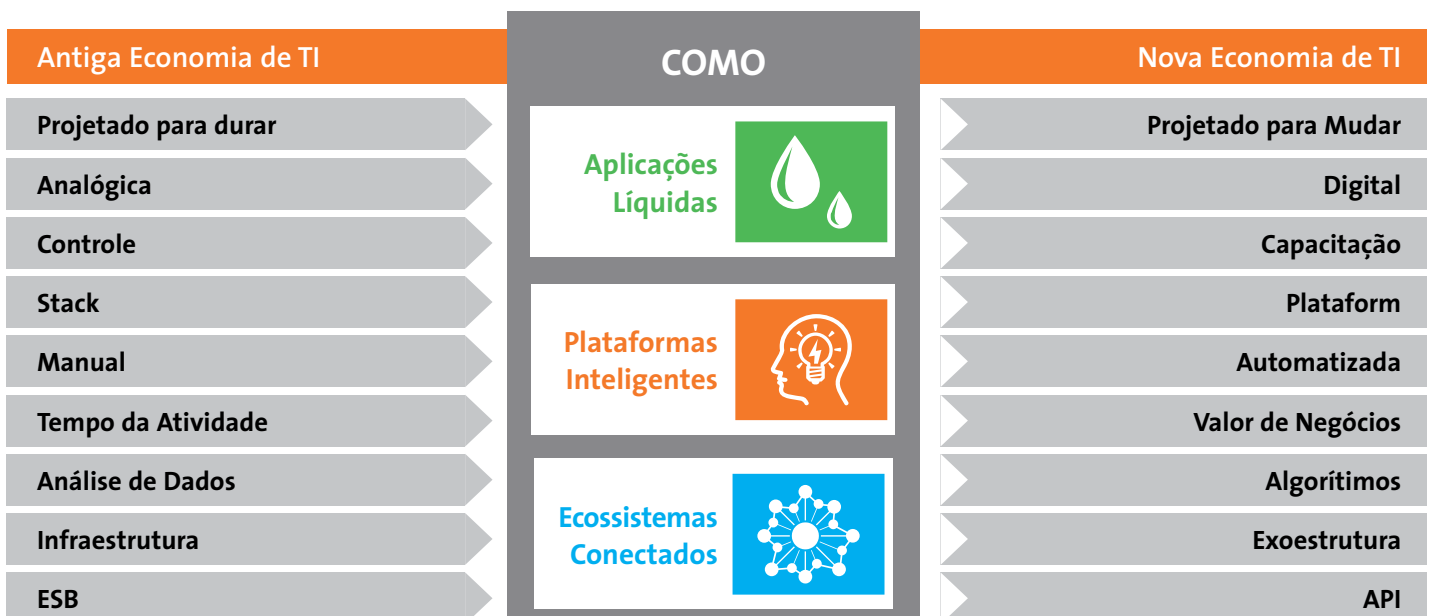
Antiga Economia de TI

Projetado para durar

Analógica

Controle

Stack

Manual

Tempo da Atividade

Análise de Dados

Infraestrutura

ESB

COMO

Aplicações Líquidas

Plataformas Inteligentes

Ecossistemas Conectados

Nova Economia de TI

Projetado para Mudar

Digital

Capacitação

Plataform

Automatizada

Valor de Negócios

Algorítimos

Exoestrutura

API